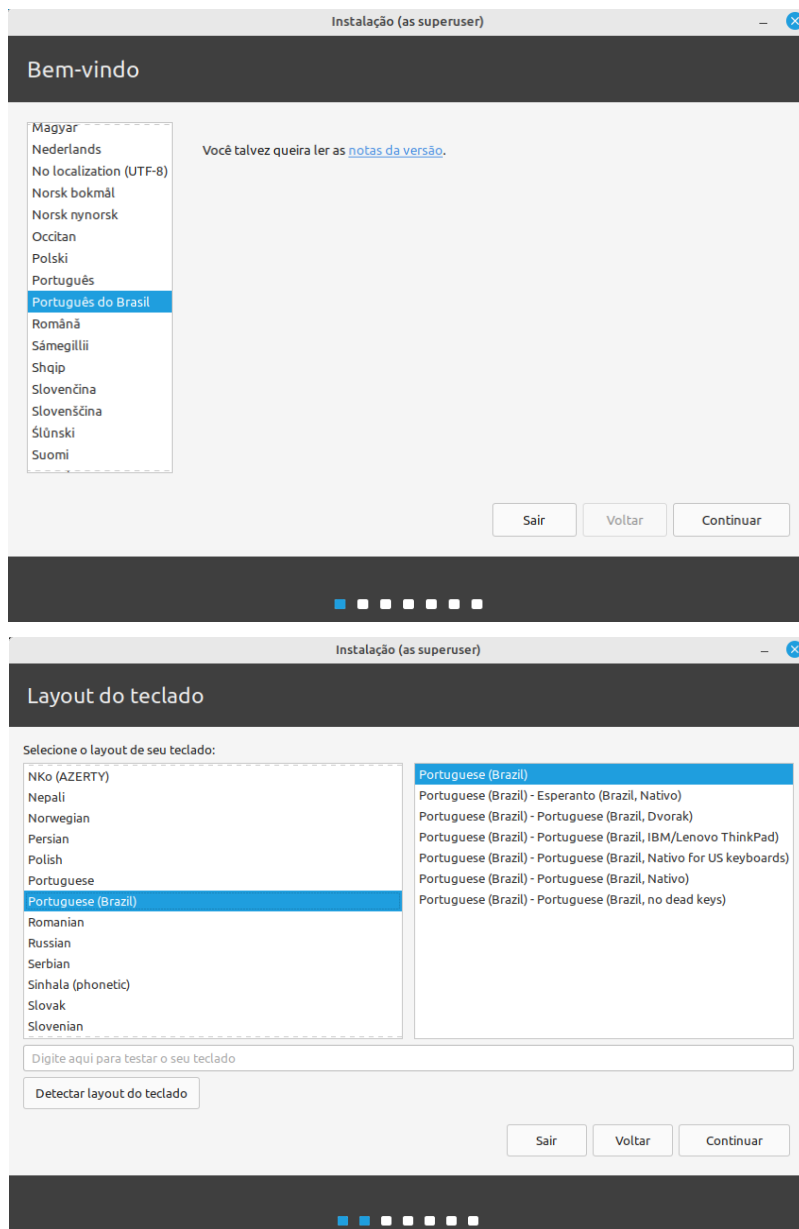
Instalação (as superuser)

Bem-vindo

Magyar
Nederlands
No localization (UTF-8)
Norsk bokmål
Norsk nynorsk
Occitan
Polski
Português
Português do Brasil
Română
Sámegillii
Shqip
Slovenčina
Slovenščina
Ślůnski
Suomi

Você talvez queira ler as notas da versão.

Sair
Voltar
Continuar

Instalação (as superuser)

Layout do teclado

Selecione o layout de seu teclado:

NKo (AZERTY)
Nepali
Norwegian
Persian
Polish
Portuguese
Portuguese (Brazil)
Romanian
Russian
Serbian
Sinhala (phonetic)
Slovak
Slovenian

Portuguese (Brazil)
Portuguese (Brazil) - Esperanto (Brazil, Nativo)
Portuguese (Brazil) - Portuguese (Brazil, Dvorak)
Portuguese (Brazil) - Portuguese (Brazil, IBM/Lenovo ThinkPad)
Portuguese (Brazil) - Portuguese (Brazil, Nativo for US keyboards)
Portuguese (Brazil) - Portuguese (Brazil, Nativo)
Portuguese (Brazil) - Portuguese (Brazil, no dead keys)

Digite aqui para testar o seu teclado

Detectar layout do teclado

Sair
Voltar
Continuar